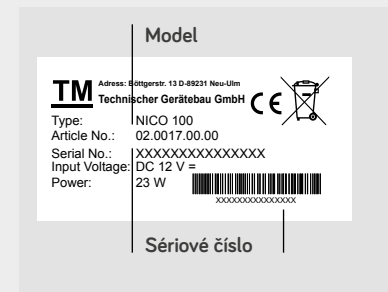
Model

TM Adress: Böttgerstr. 13 D-89231 Neu-Ulm
Technischer Gerätebau GmbH CE

Type: NICO 100
Article No.: 02.0017.00.00
Serial No.: XXXXXXXXXXXXXXX
Input Voltage: DC 12 V =
Power: 23 W

XXXXXXXXXXXXXXX

Sériové číslo